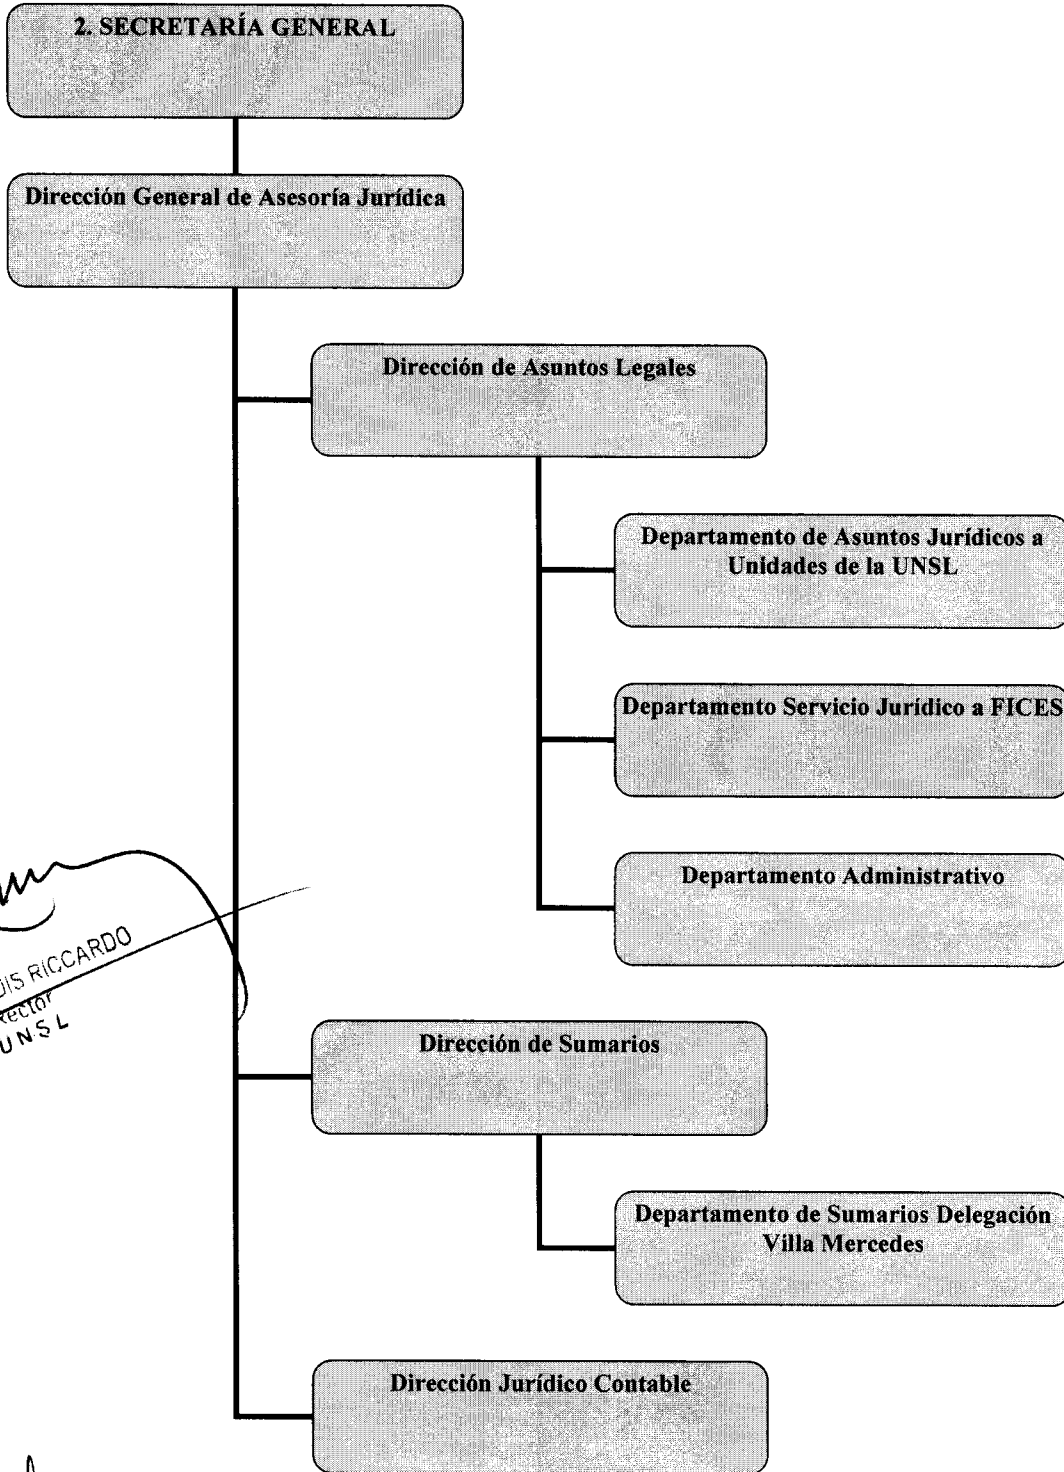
2. SECRETARÍA GENERAL

Dirección General de Asesoría Jurídica

Dirección de Asuntos Legales

Departamento de Asuntos Jurídicos a Unidades de la UNSL

Departamento Servicio Jurídico a FICES

Departamento Administrativo

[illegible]UIS RICCARDO
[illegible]ector
UNSL

Dirección de Sumarios

Departamento de Sumarios Delegación Villa Mercedes

Dirección Jurídico Contable